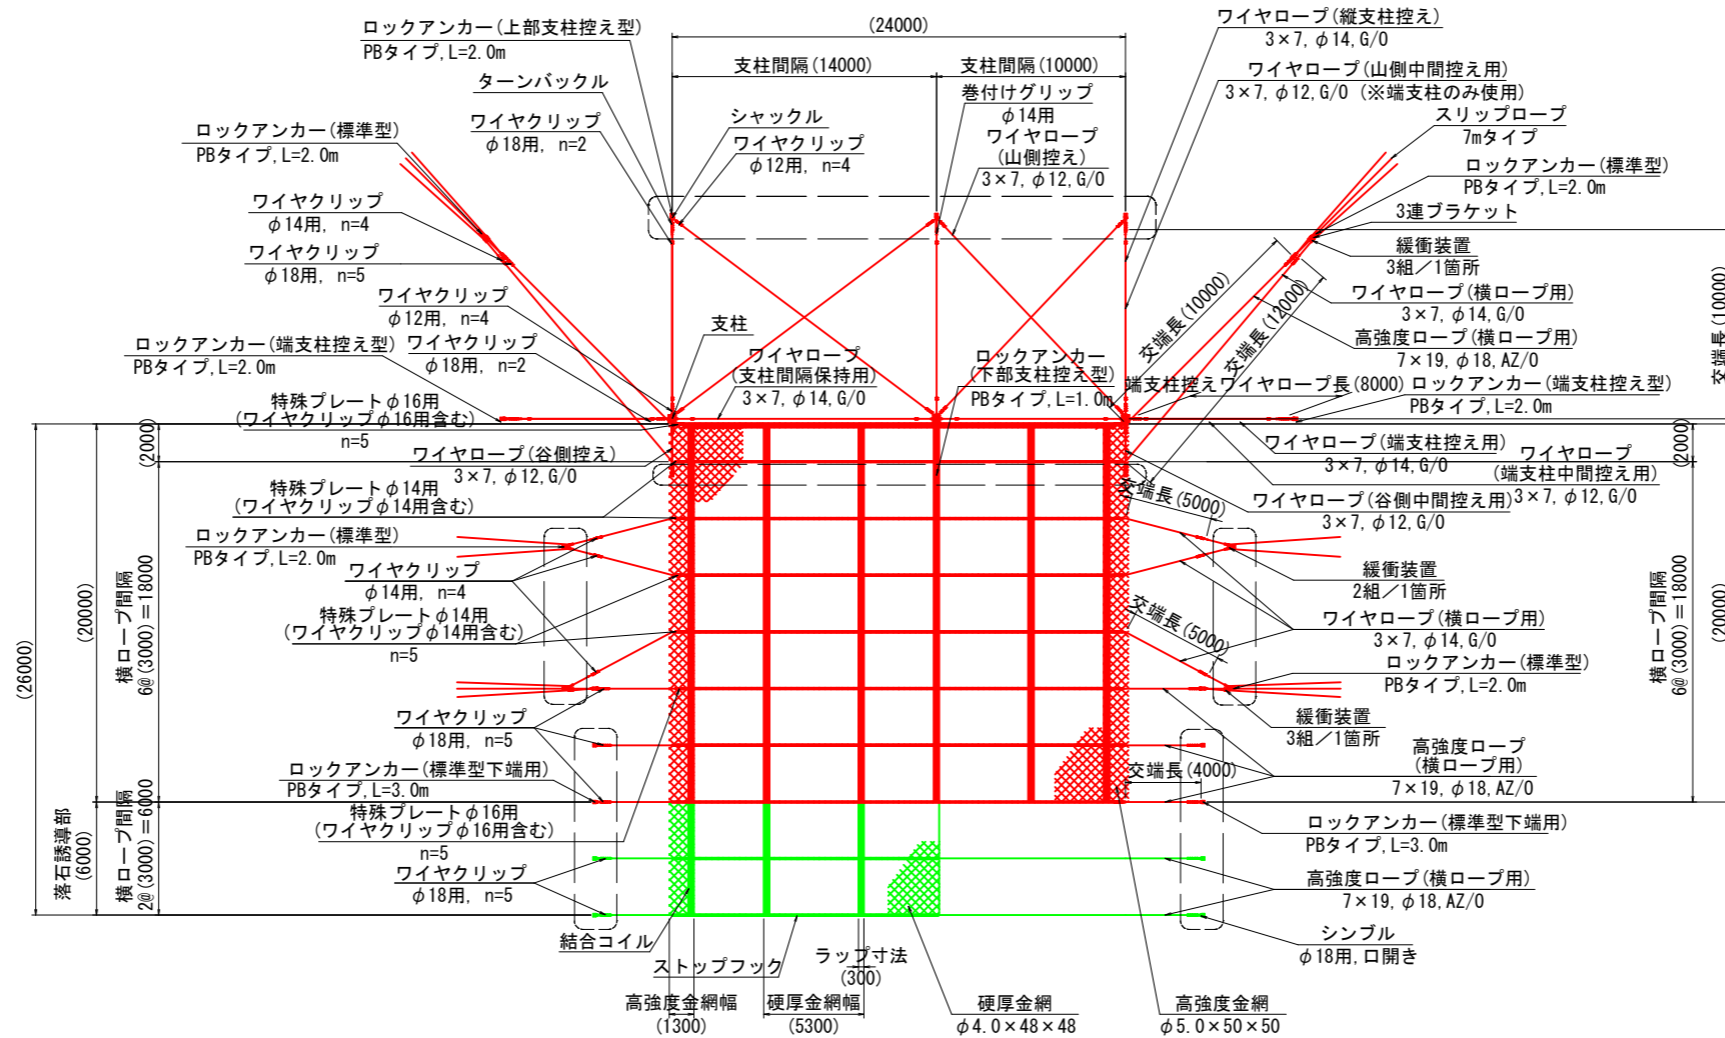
(24000)

支柱間隔(14000)

支柱間隔(10000)

ロックアンカー(上部支柱控え型)
PBタイプ, L=2.0m

ターンバックル

ワイヤクリップ
φ18用, n=2

シャックル

ワイヤクリップ
φ12用, n=4

巻付けグリップ
φ14用

ワイヤロープ
(山側控え)
3×7, φ12, G/O

ワイヤロープ(縦支柱控え)
3×7, φ14, G/O

ワイヤロープ(山側中間控え用)
3×7, φ12, G/O (※端支柱のみ使用)

スリップロープ
7mタイプ

ロックアンカー(標準型)
PBタイプ, L=2.0m

3連ブラケット

緩衝装置
3組/1箇所

ワイヤロープ(横ロープ用)
3×7, φ14, G/O

高強度ロープ(横ロープ用)
7×19, φ18, AZ/O

ロックアンカー(標準型)
PBタイプ, L=2.0m

ワイヤクリップ
φ14用, n=4

ワイヤクリップ
φ18用, n=5

ワイヤクリップ
φ12用, n=4

ロックアンカー(端支柱控え型)
PBタイプ, L=2.0m

ワイヤクリップ
φ18用, n=2

支柱

ワイヤロープ
(支柱間隔保持用)
3×7, φ14, G/O

ロックアンカー
(下部支柱控え型)
PBタイプ, L=1.0m

交端長(10000)

交端長(12000)

交端長(10000)

端支柱控えワイヤロープ長(8000)

ロックアンカー(端支柱控え型)
PBタイプ, L=2.0m

特殊プレートφ16用
(ワイヤクリップφ16用含む)
n=5

ワイヤロープ(谷側控え)
3×7, φ12, G/O

ワイヤロープ(端支柱控え用)
3×7, φ14, G/O

ワイヤロープ
(端支柱中間控え用)
3×7, φ12, G/O

ワイヤロープ(谷側中間控え用)
3×7, φ12, G/O

交端長(5000)

特殊プレートφ14用
(ワイヤクリップφ14用含む)

ロックアンカー(標準型)
PBタイプ, L=2.0m

ワイヤクリップ
φ14用, n=4

特殊プレートφ14用
(ワイヤクリップφ14用含む)
n=5

緩衝装置
2組/1箇所

ワイヤロープ(横ロープ用)
3×7, φ14, G/O

交端長(5000)

ロックアンカー(標準型)
PBタイプ, L=2.0m

緩衝装置
3組/1箇所

(2000)

(20000)

横ロープ間隔
6@(3000)=18000

(26000)

(2000)

横ロープ間隔
6@(3000)=18000

(20000)

ワイヤクリップ
φ18用, n=5

ロックアンカー(標準型下端用)
PBタイプ, L=3.0m

高強度ロープ
(横ロープ用)
7×19, φ18, AZ/O

交端長(4000)

ロックアンカー(標準型下端用)
PBタイプ, L=3.0m

特殊プレートφ16用
(ワイヤクリップφ16用含む)
n=5

ワイヤクリップ
φ18用, n=5

落石誘導部
(6000)

横ロープ間隔
2@(3000)=6000

高強度ロープ(横ロープ用)
7×19, φ18, AZ/O

結合コイル

ストップフック

ラップ寸法
(300)

シンブル
φ18用, 口開き

高強度金網幅
(1300)

硬厚金網幅
(5300)

硬厚金網
φ4.0×48×48

高強度金網
φ5.0×50×50